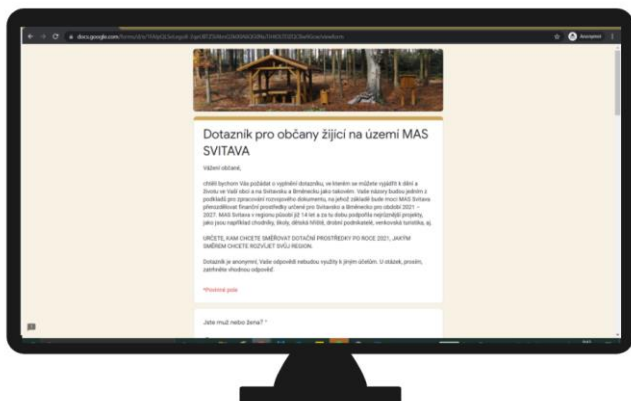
docs.google.com/forms/d/e/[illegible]/viewform

Anonymní

Dotazník pro občany žijící na území MAS SVITAVA

Vážení občané,

chtěli bychom Vás požádat o vyplnění dotazníku, ve kterém se můžete vyjádřit k dění a životu ve Vaší obci a na Svitavsku a Brněnecku jako takovém. Vaše názory budou jedním z podkladů pro zpracování rozvojového dokumentu, na jehož základě bude moci MAS Svitava přerozdělovat finanční prostředky určené pro Svitavsko a Brněnecko pro období 2021 – 2027. MAS Svitava v regionu působí již 14 let a za tu dobu podpořila nejrůznější projekty, jako jsou například chodníky, školy, dětská hřiště, drobní podnikatelé, venkovská turistika, aj.

URČETE, KAM CHCETE SMĚŘOVAT DOTAČNÍ PROSTŘEDKY PO ROCE 2021, JAKÝM SMĚREM CHCETE ROZVÍJET SVŮJ REGION.

Dotazník je anonymní, Vaše odpovědi nebudou využity k jiným účelům. U otázek, prosím, zatrhněte vhodnou odpověď.

*Povinné pole

Jste muž nebo žena? *